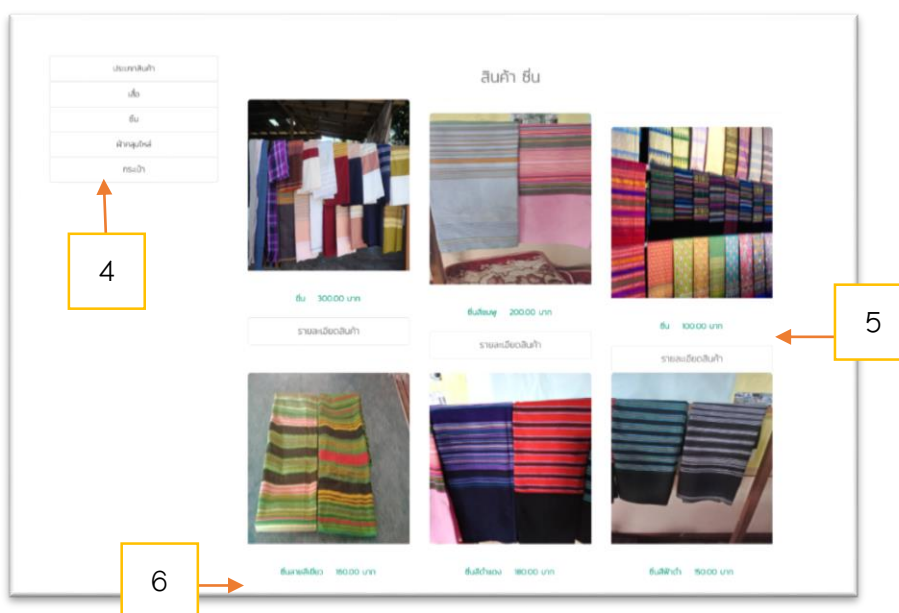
ประเภทสินค้า
เสื้อ
ซิ่น
ผ้าคลุมไหล่
กระเป๋า

4

สินค้า ซิ่น

ซิ่น 300.00 บาท
รายละเอียดสินค้า

ซิ่นสีชมพู 200.00 บาท
รายละเอียดสินค้า

ซิ่น 100.00 บาท
รายละเอียดสินค้า

5

ซิ่นลายสีเขียว 160.00 บาท

ซิ่นสีดำแดง 180.00 บาท

ซิ่นสีฟ้าดำ 150.00 บาท

6